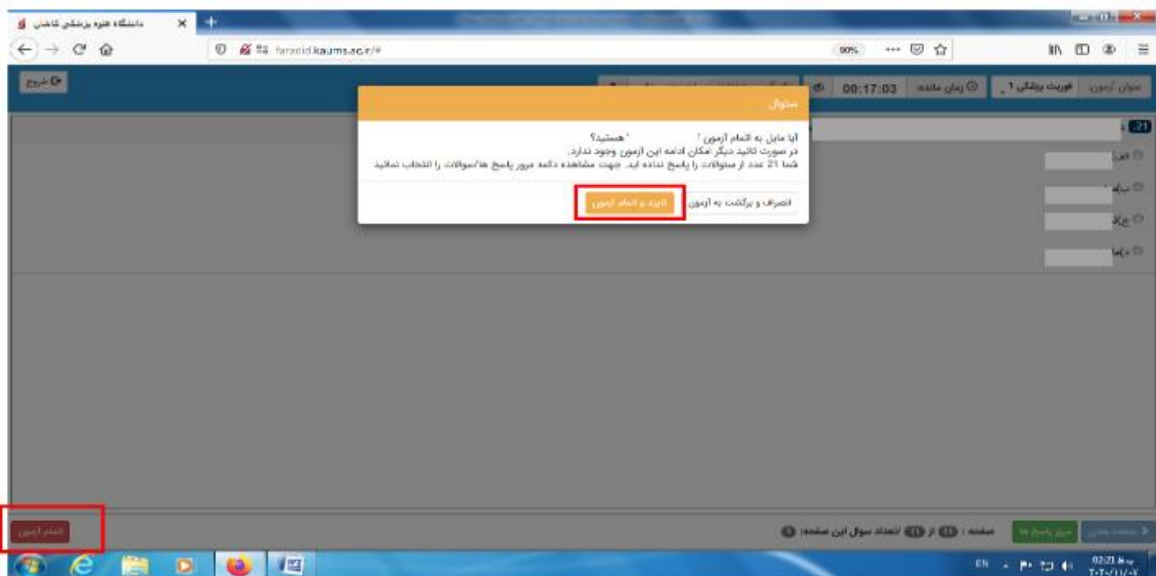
دانشگاه علوم پزشکی کاشان

faradid.kaums.ac.ir/#

90%

خروج

00:17:03 زمان مانده

فوریت پزشکی ۱

عنوان آزمون

سوال

آیا مایل به اتمام آزمون ' ' هستید؟
در صورت تائید دیگر امکان ادامه این آزمون وجود ندارد.
شما 21 عدد از سوالات را پاسخ نداده اید. جهت مشاهده دکمه مرور پاسخ ها/سوالات را انتخاب نمائید

انصراف و برگشت به آزمون

تایید و اتمام آزمون

21

الف

ب

ج

د

اتمام آزمون

صفحه : 11 از 11 تعداد سوال این صفحه: 1

مرور پاسخ ها

سوال بعدی

EN

02:21 ب.ظ